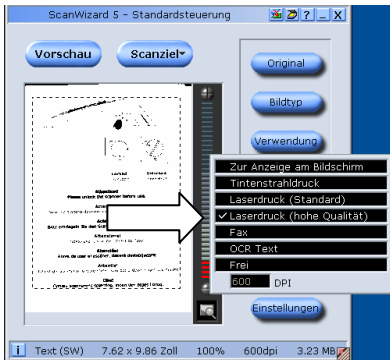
ScanWizard 5 - Standardsteuerung

?

_

X

Vorschau

Scanziel

Original

Bildtyp

Verwendung

Zur Anzeige am Bildschirm

Tintenstrahldruck

Laserdruck (Standard)

✓ Laserdruck (hohe Qualität)

Fax

OCR Text

Frei

600 DPI

Einstellungen

i Text (SW) 7.62 x 9.86 Zoll 100% 600dpi 3.23 MB